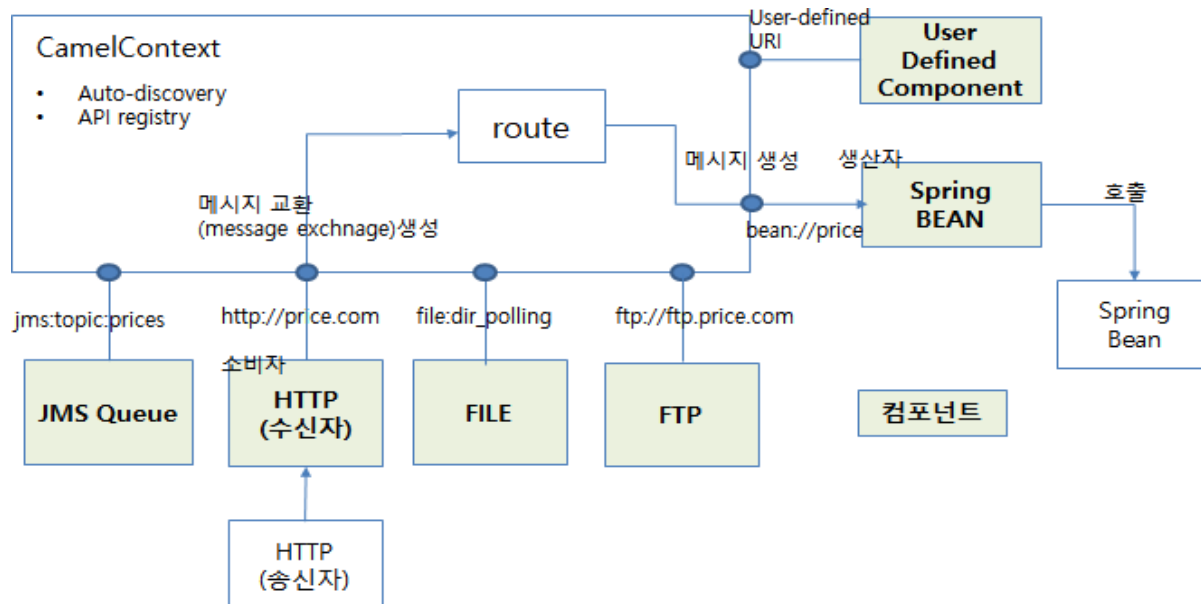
CamelContext

- Auto-discovery
- API registry

route

User-defined URI

User Defined Component

메시지 생성 생산자

Spring BEAN

호출

bean://price

메시지 교환 (message exchnage)생성

jms:topic:prices

http://price.com

file:dir_polling

ftp://ftp.price.com

소비자

Spring Bean

JMS Queue

HTTP (수신자)

FILE

FTP

컴포넌트

HTTP (송신자)